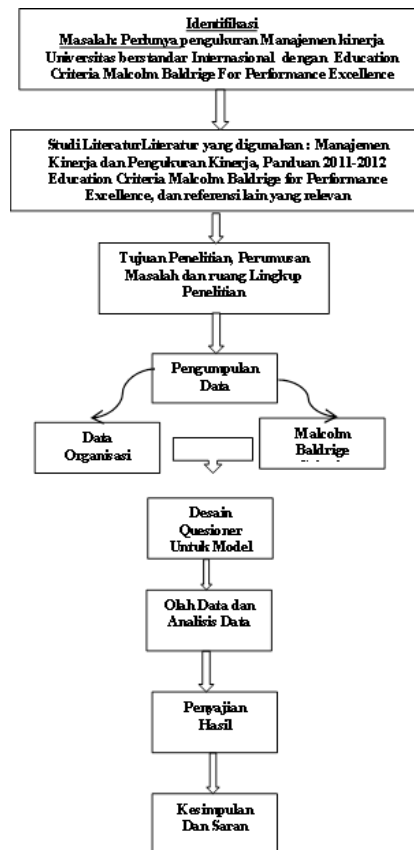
Identifikasi
Masalah: Perlunya pengukuran Manajemen kinerja Universitas berstandar Internasional dengan Education Criteria Malcolm Baldrige For Performance Excellence

Studi LiteraturLiteratur yang digunakan : Manajemen Kinerja dan Pengukuran Kinerja, Panduan 2011-2012 Education Criteria Malcolm Baldrige for Performance Excellence, dan referensi lain yang relevan

Tujuan Penelitian, Perumusan Masalah dan ruang Lingkup Penelitian

Pengumpulan Data

Data Organisasi

Malcolm Baldrige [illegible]

Desain Quesioner Untuk Model

Olah Data dan Analisis Data

Penyajian Hasil

Kesimpulan Dan Saran